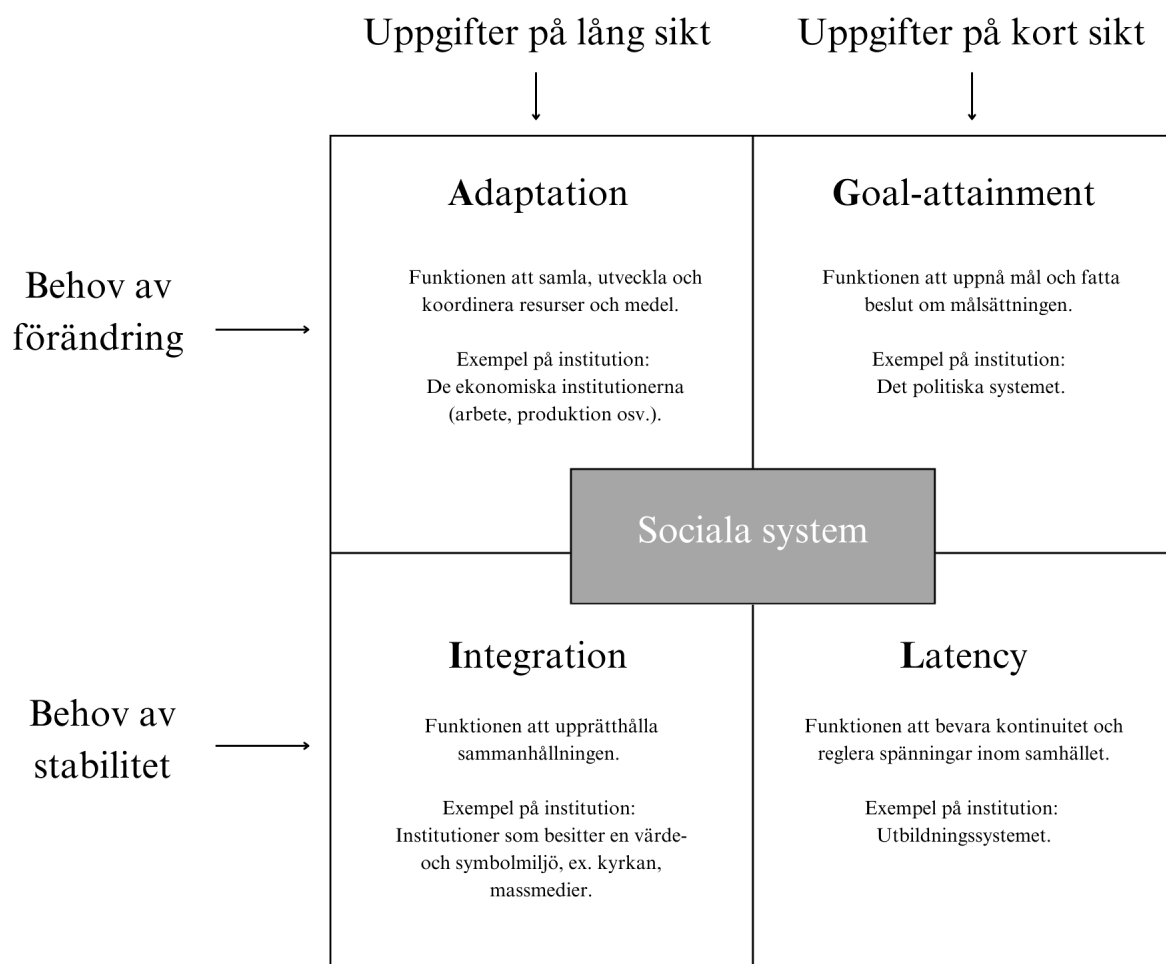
Uppgifter på lång sikt

Uppgifter på kort sikt

Behov av förändring

Behov av stabilitet

Adaptation

Funktionen att samla, utveckla och koordinera resurser och medel.

Exempel på institution: De ekonomiska institutionerna (arbete, produktion osv.).

Goal-attainment

Funktionen att uppnå mål och fatta beslut om målsättningen.

Exempel på institution: Det politiska systemet.

Sociala system

Integration

Funktionen att upprätthålla sammanhållningen.

Exempel på institution: Institutioner som besitter en värde- och symbolmiljö, ex. kyrkan, massmedier.

Latency

Funktionen att bevara kontinuitet och reglera spänningar inom samhället.

Exempel på institution: Utbildningssystemet.